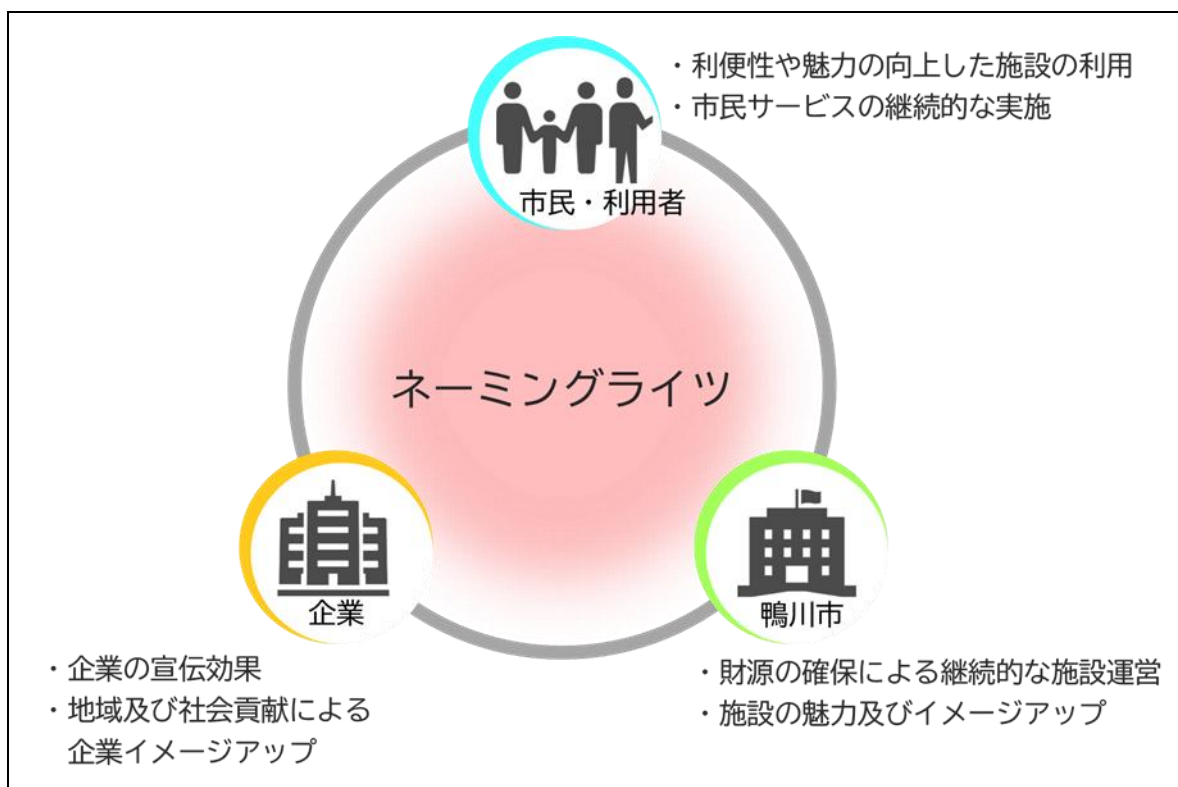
・利便性や魅力の向上した施設の利用
・市民サービスの継続的な実施

市民・利用者

ネーミングライツ

企業

鴨川市

・企業の宣伝効果
・地域及び社会貢献による
企業イメージアップ

・財源の確保による継続的な施設運営
・施設の魅力及びイメージアップ